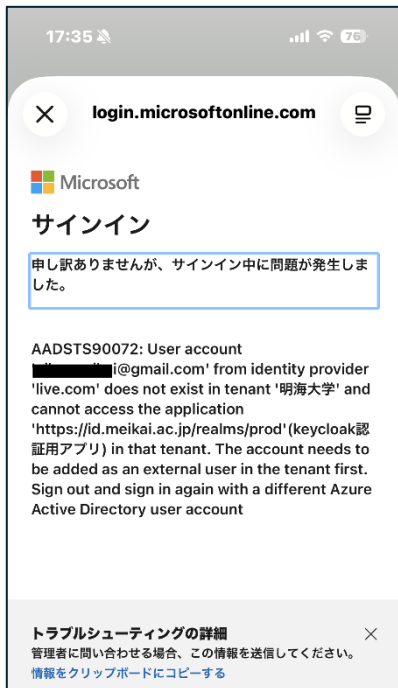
17:35

76

login.microsoftonline.com

Microsoft

サインイン

申し訳ありませんが、サインイン中に問題が発生しました。

AADSTS90072: User account '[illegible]i@gmail.com' from identity provider 'live.com' does not exist in tenant '明海大学' and cannot access the application 'https://id.meikai.ac.jp/realms/prod'(keycloak認証用アプリ) in that tenant. The account needs to be added as an external user in the tenant first. Sign out and sign in again with a different Azure Active Directory user account

トラブルシューティングの詳細

管理者に問い合わせる場合、この情報を送信してください。

情報をクリップボードにコピーする